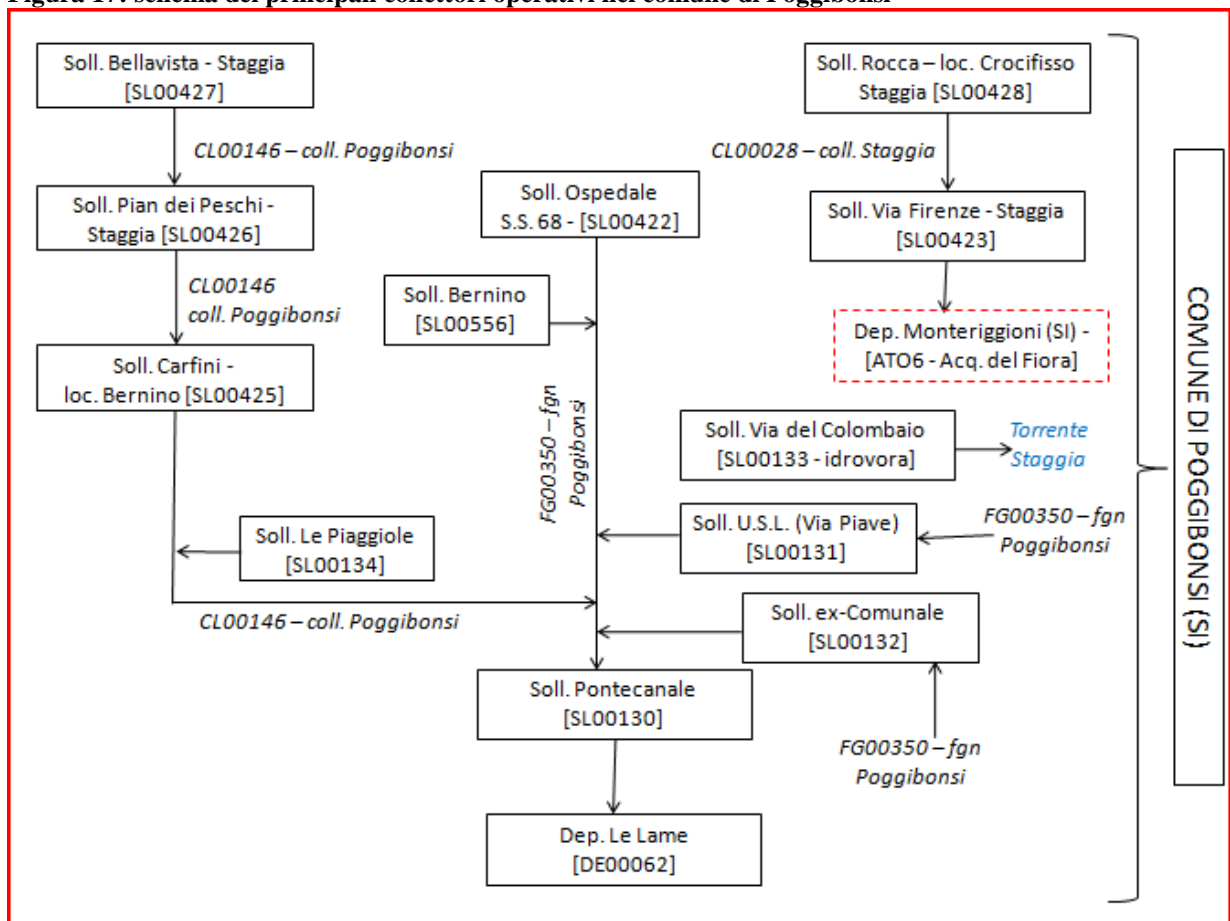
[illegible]

Soll. Bellavista - Staggia [SL00427]

CL00146 – coll. Poggibonsi

Soll. Pian dei Peschi - Staggia [SL00426]

CL00146 coll. Poggibonsi

Soll. Carfini - loc. Bernino [SL00425]

Soll. Ospedale S.S. 68 - [SL00422]

Soll. Bernino [SL00556]

FG00350 – fgn Poggibonsi

Soll. Rocca – loc. Crocifisso Staggia [SL00428]

CL00028 – coll. Staggia

Soll. Via Firenze - Staggia [SL00423]

Dep. Monteriggioni (SI) - [ATO6 - Acq. del Fiora]

Soll. Via del Colombaio [SL00133 - idrovora]

Torrente Staggia

Soll. Le Piaggiole [SL00134]

Soll. U.S.L. (Via Piave) [SL00131]

FG00350 – fgn Poggibonsi

CL00146 – coll. Poggibonsi

Soll. ex-Comunale [SL00132]

Soll. Pontecanale [SL00130]

FG00350 – fgn Poggibonsi

Dep. Le Lame [DE00062]

COMUNE DI POGGIBONSI (SI)